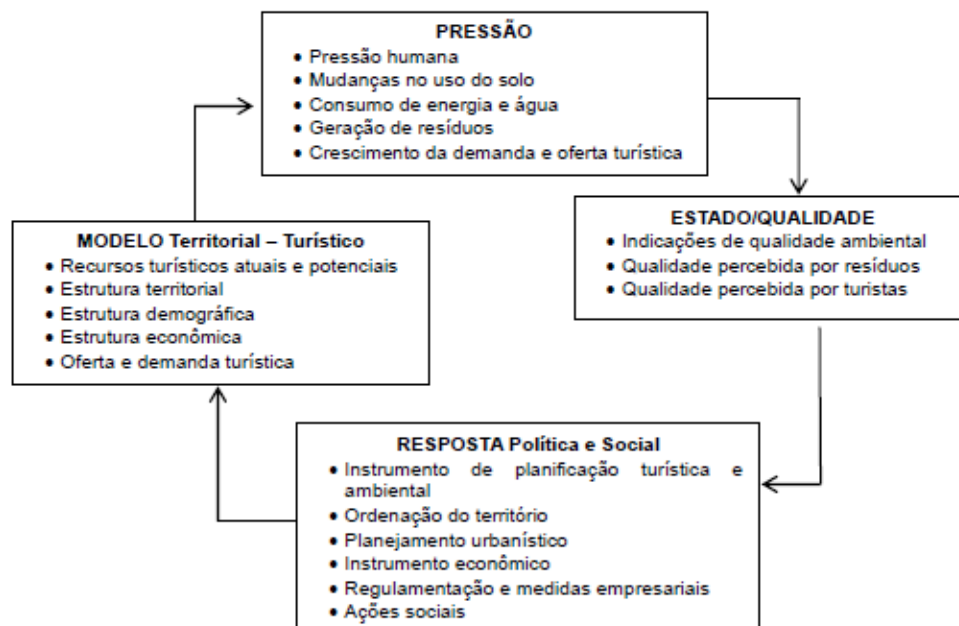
**PRESSÃO**
• Pressão humana
• Mudanças no uso do solo
• Consumo de energia e água
• Geração de resíduos
• Crescimento da demanda e oferta turística

**ESTADO/QUALIDADE**
• Indicações de qualidade ambiental
• Qualidade percebida por resíduos
• Qualidade percebida por turistas

**MODELO Territorial – Turístico**
• Recursos turísticos atuais e potenciais
• Estrutura territorial
• Estrutura demográfica
• Estrutura econômica
• Oferta e demanda turística

**RESPOSTA Política e Social**
• Instrumento de planificação turística e ambiental
• Ordenação do território
• Planejamento urbanístico
• Instrumento econômico
• Regulamentação e medidas empresariais
• Ações sociais